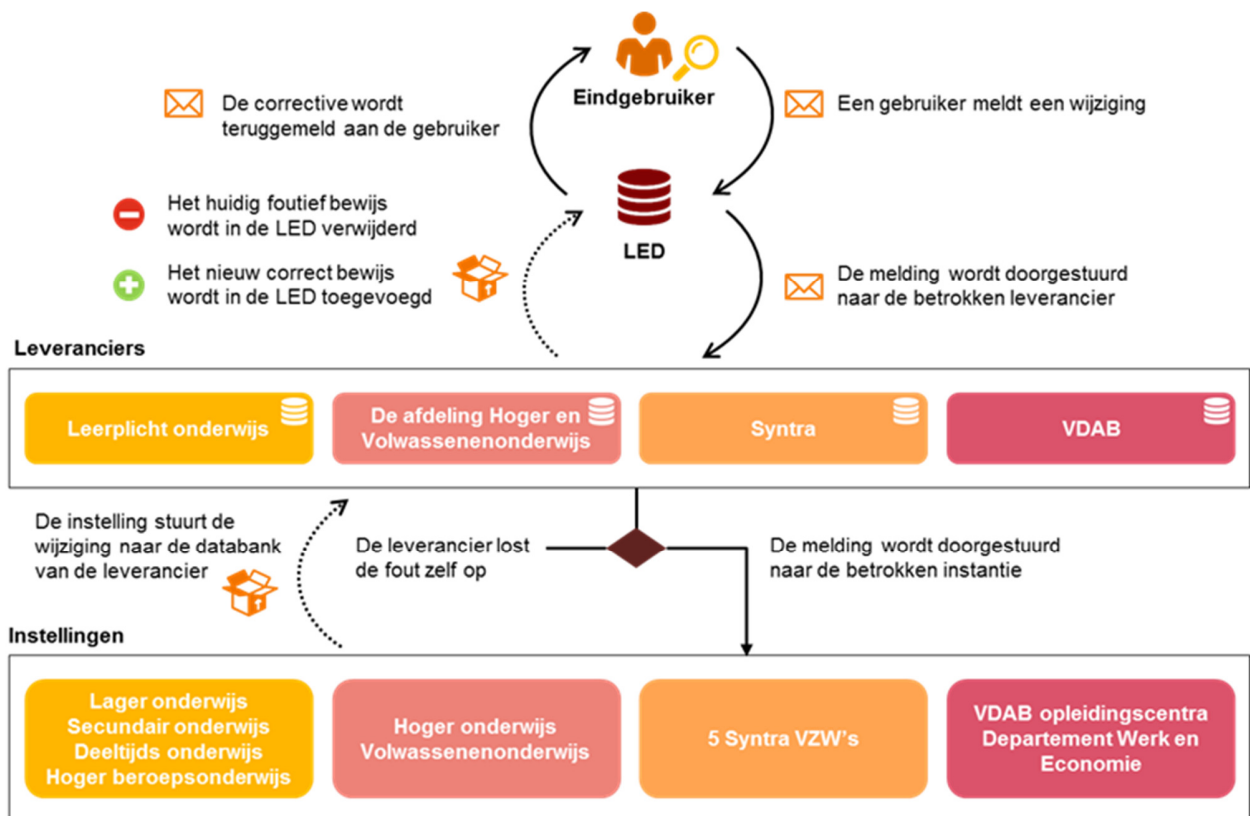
Eindgebruiker

De corrective wordt teruggemeld aan de gebruiker

Een gebruiker meldt een wijziging

Het huidig foutief bewijs wordt in de LED verwijderd

LED

Het nieuw correct bewijs wordt in de LED toegevoegd

De melding wordt doorgestuurd naar de betrokken leverancier

Leveranciers

Leerplicht onderwijs

De afdeling Hoger en Volwassenenonderwijs

Syntra

VDAB

De instelling stuurt de wijziging naar de databank van de leverancier

De leverancier lost de fout zelf op

De melding wordt doorgestuurd naar de betrokken instantie

Instellingen

Lager onderwijs
Secundair onderwijs
Deeltijds onderwijs
Hoger beroepsonderwijs

Hoger onderwijs
Volwassenenonderwijs

5 Syntra VZW's

VDAB opleidingscentra
Departement Werk en Economie